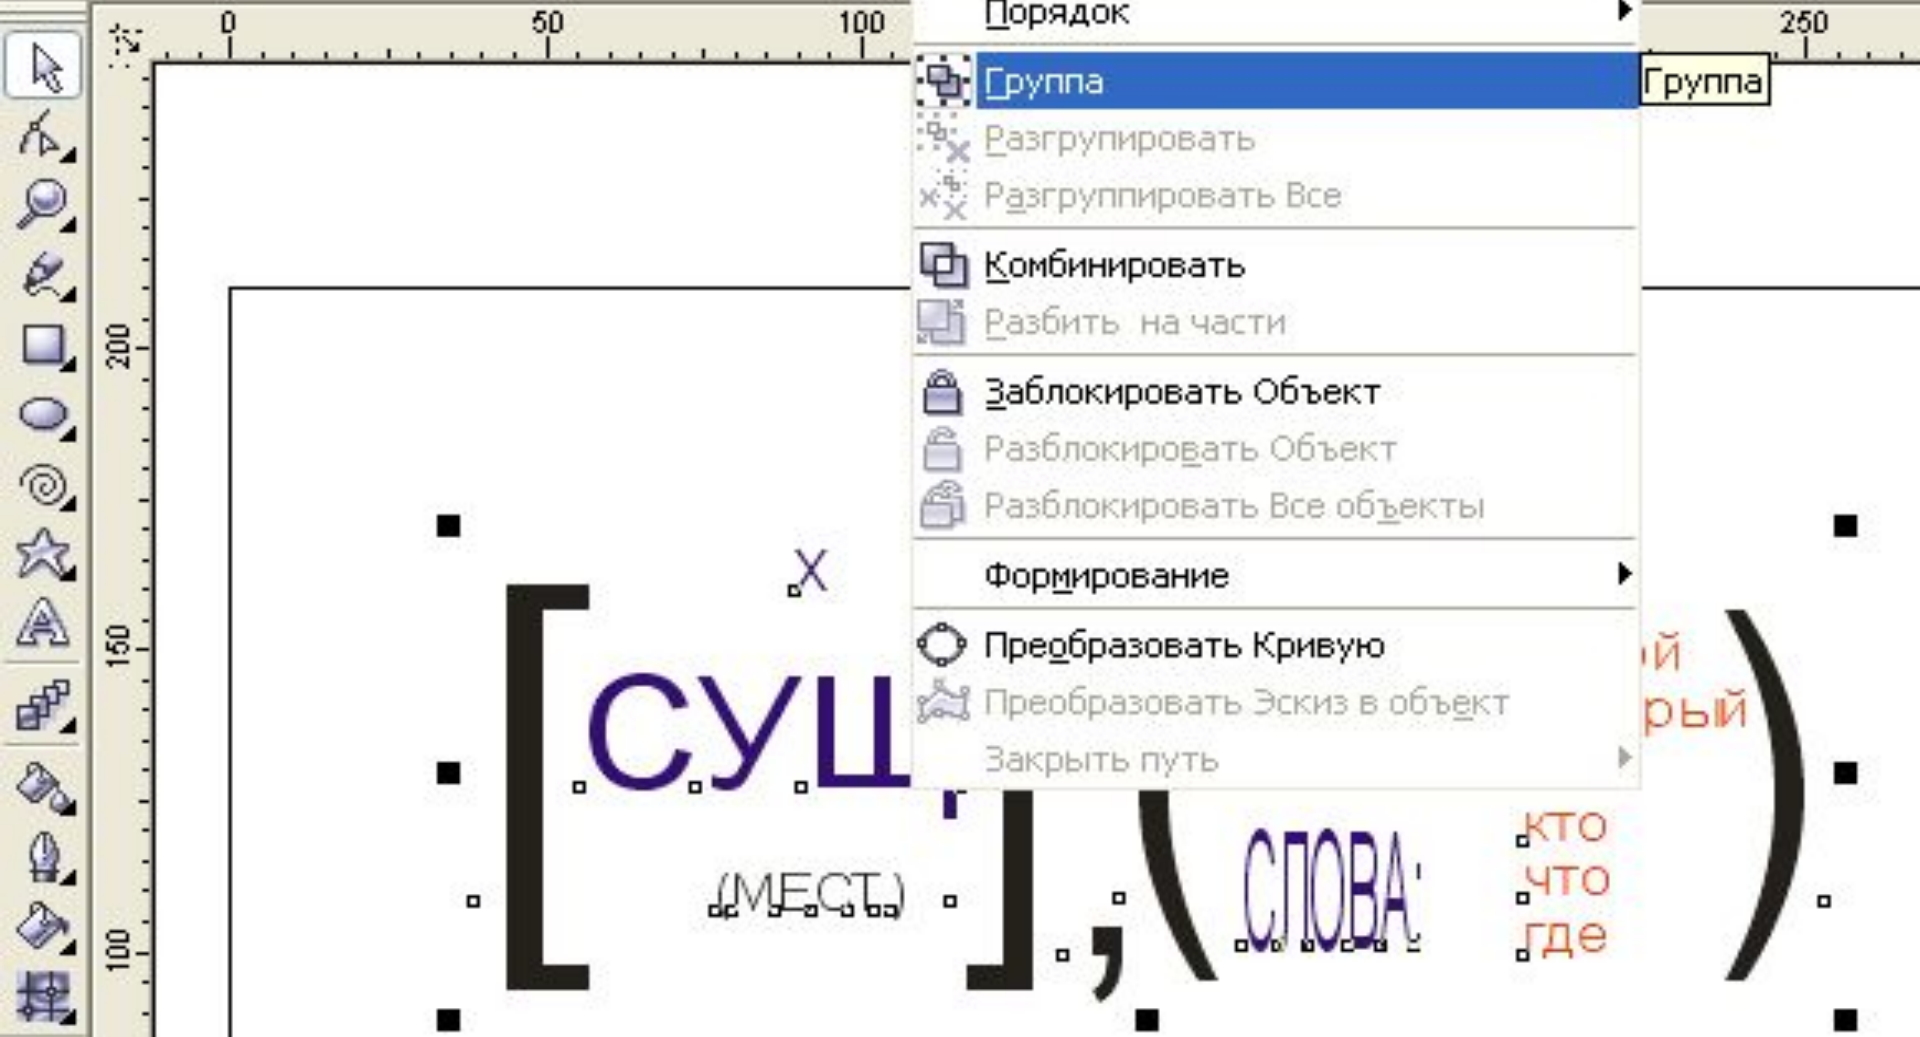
0 50 100 250

200 150 100

Порядок
Группа
Группа
Разгрупировать
Разгруппировать Все
Комбинировать
Разбить на части
Заблокировать Объект
Разблокировать Объект
Разблокировать Все объекты
Формирование
Преобразовать Кривую
Преобразовать Эскиз в объект
Закрыть путь

X
[СУЩ
(МЕСТ.)
];(СЛОВА:
ой
рый
кто
что
где
)